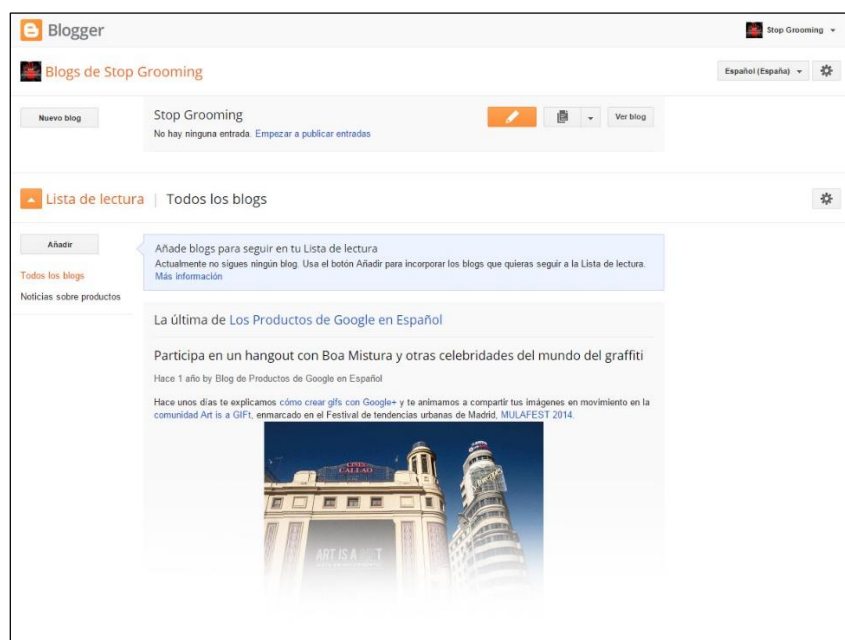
Blogger

Stop Grooming

Blogs de Stop Grooming

Español (España)

Nuevo blog

Stop Grooming

No hay ninguna entrada. Empezar a publicar entradas

Ver blog

Lista de lectura | Todos los blogs

Añadir

Todos los blogs

Noticias sobre productos

Añade blogs para seguir en tu Lista de lectura

Actualmente no sigues ningún blog. Usa el botón Añadir para incorporar los blogs que quieras seguir a la Lista de lectura. Más información

La última de Los Productos de Google en Español

Participa en un hangout con Boa Mistura y otras celebridades del mundo del graffiti

Hace 1 año by Blog de Productos de Google en Español

Hace unos días te explicamos cómo crear gifs con Google+ y te animamos a compartir tus imágenes en movimiento en la comunidad Art is a GIFt, enmarcado en el Festival de tendencias urbanas de Madrid, MULAFEST 2014.

CINE CALLAO

ART IS A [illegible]T